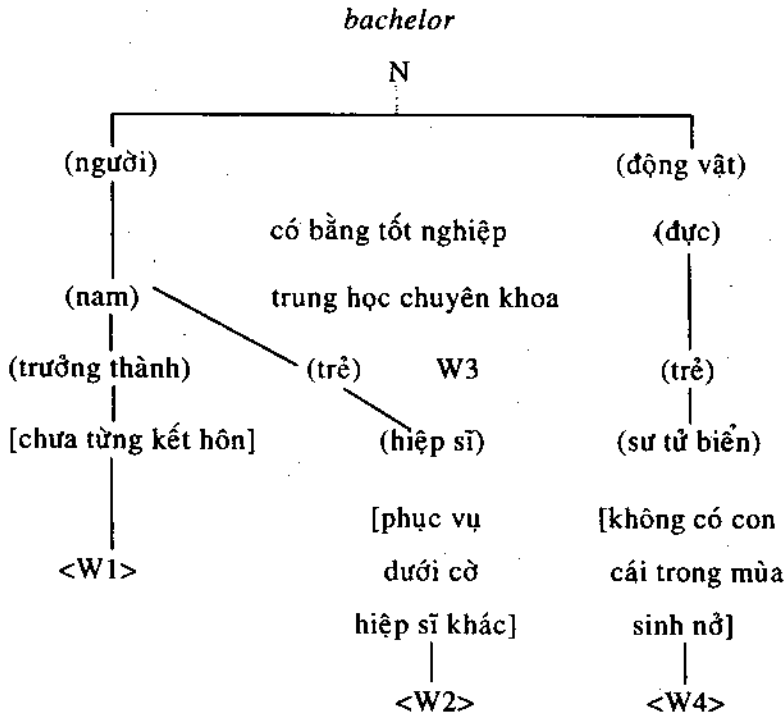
bachelor

N

(người)

(động vật)

có bằng tốt nghiệp

(đực)

(nam)

trung học chuyên khoa

(trưởng thành)

(trẻ)

W3

(trẻ)

[chưa từng kết hôn]

(hiệp sĩ)

(sư tử biển)

<W1>

[phục vụ dưới cờ hiệp sĩ khác]

<W2>

[không có con cái trong mùa sinh nở]

<W4>